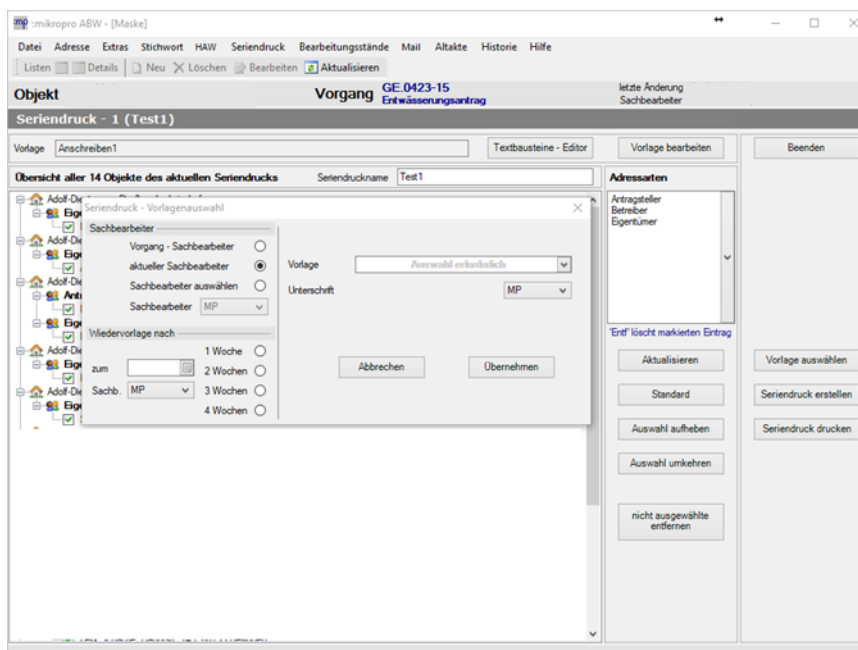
mp :mikropro ABW - [Maske]

Datei Adresse Extras Stichwort HAW Seriendruck Bearbeitungsstände Mail Altakte Historie Hilfe

Listen Details Neu Löschen Bearbeiten Aktualisieren

Objekt

Vorgang GE.0423-15 Entwässerungsantrag

letzte Änderung
Sachbearbeiter

Seriendruck - 1 (Test1)

Vorlage Anschreiben1

Textbausteine - Editor

Vorlage bearbeiten

Beenden

Übersicht aller 14 Objekte des aktuellen Seriendrucks

Seriendruckname Test1

Adressarten

Antragsteller
Betreiber
Eigentümer

Adolf-Die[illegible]
Eige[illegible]
Adolf-Die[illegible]
Eige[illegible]
Adolf-Die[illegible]
Antr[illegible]
Eige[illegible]
Adolf-Die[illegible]
Eige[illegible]
Adolf-Die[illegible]
Eige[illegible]

Seriendruck - Vorlagenauswahl

Sachbearbeiter

Vorgang - Sachbearbeiter

aktueller Sachbearbeiter

Sachbearbeiter auswählen

Sachbearbeiter MP

Wiedervorlage nach

1 Woche

zum

2 Wochen

Sachb. MP

3 Wochen

4 Wochen

Vorlage Auswahl erforderlich

Unterschrift MP

Abbrechen

Übernehmen

'Entf' löscht markierten Eintrag

Aktualisieren

Vorlage auswählen

Standard

Seriendruck erstellen

Auswahl aufheben

Seriendruck drucken

Auswahl umkehren

nicht ausgewählte entfernen